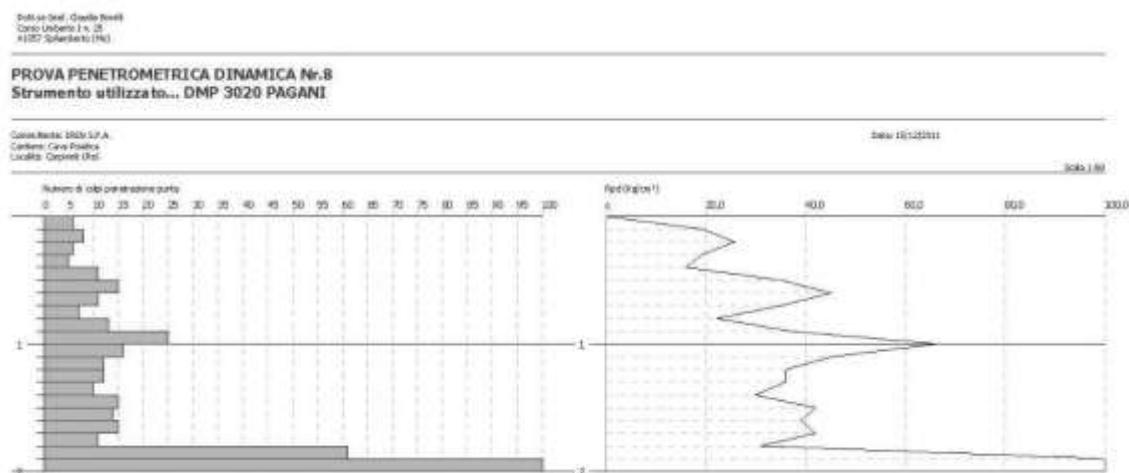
Dott.ssa Geol. Claudia Bonelli
Corso Umberto I n. 25
41057 Spilamberto (Mo)

PROVA PENETROMETRICA DINAMICA Nr.8
Strumento utilizzato... DMP 3020 PAGANI

Committente: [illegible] S.P.A.
Cantiere: Cava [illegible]
Località: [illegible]

Data: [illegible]

Scala 1:50

Numero di colpi penetrazione punta

0 5 10 15 20 25 30 35 40 45 50 55 60 65 70 75 80 85 90 95 100

Rpd (Kg/cm²)

0 20,0 40,0 60,0 80,0 100,0

1

1

2

2